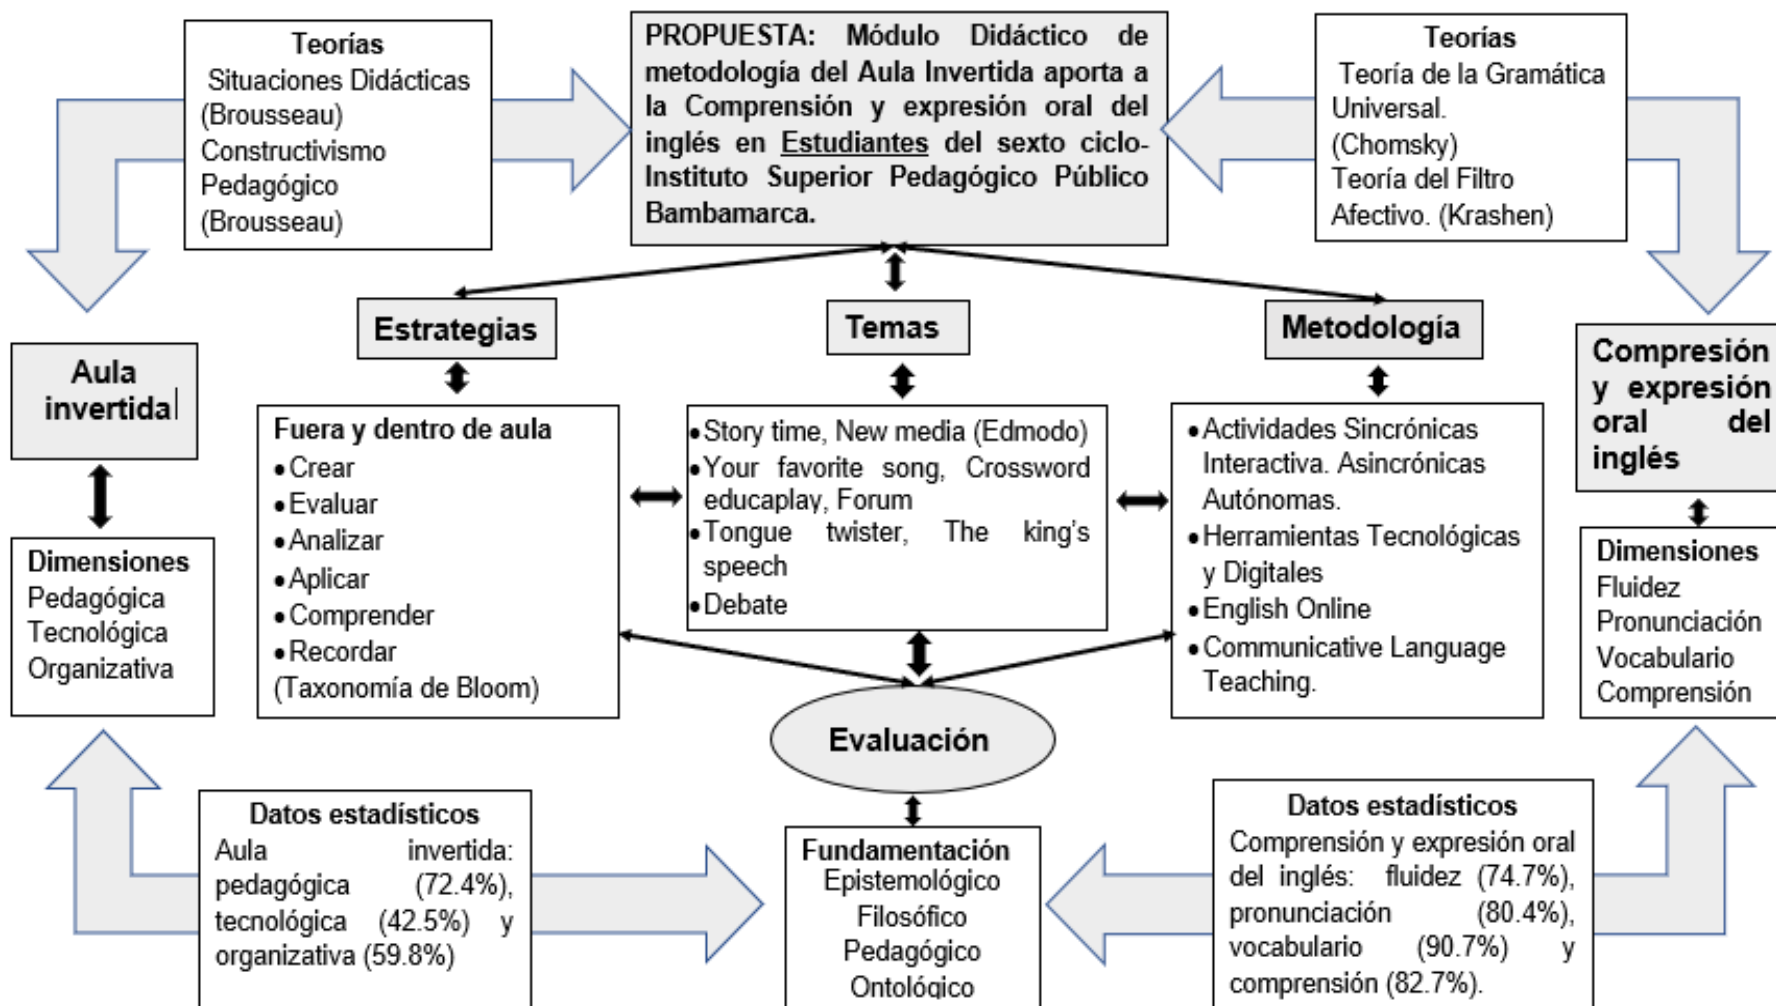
Teorías
Situaciones Didácticas (Brousseau)
Constructivismo Pedagógico (Brousseau)

PROPUESTA: Módulo Didáctico de metodología del Aula Invertida aporta a la Comprensión y expresión oral del inglés en Estudiantes del sexto ciclo-Instituto Superior Pedagógico Público Bambamarca.

Teorías
Teoría de la Gramática Universal. (Chomsky)
Teoría del Filtro Afectivo. (Krashen)

Aula invertida

Estrategias

Temas

Metodología

Compresión y expresión oral del inglés

Fuera y dentro de aula
• Crear
• Evaluar
• Analizar
• Aplicar
• Comprender
• Recordar
(Taxonomía de Bloom)

• Story time, New media (Edmodo)
• Your favorite song, Crossword educaplay, Forum
• Tongue twister, The king's speech
• Debate

• Actividades Sincrónicas Interactiva. Asincrónicas Autónomas.
• Herramientas Tecnológicas y Digitales
• English Online
• Communicative Language Teaching.

Dimensiones
Pedagógica
Tecnológica
Organizativa

Dimensiones
Fluidez
Pronunciación
Vocabulario
Comprensión

Evaluación

Datos estadísticos
Aula invertida: pedagógica (72.4%), tecnológica (42.5%) y organizativa (59.8%)

Fundamentación
Epistemológico
Filosófico
Pedagógico
Ontológico

Datos estadísticos
Comprensión y expresión oral del inglés: fluidez (74.7%), pronunciación (80.4%), vocabulario (90.7%) y comprensión (82.7%).